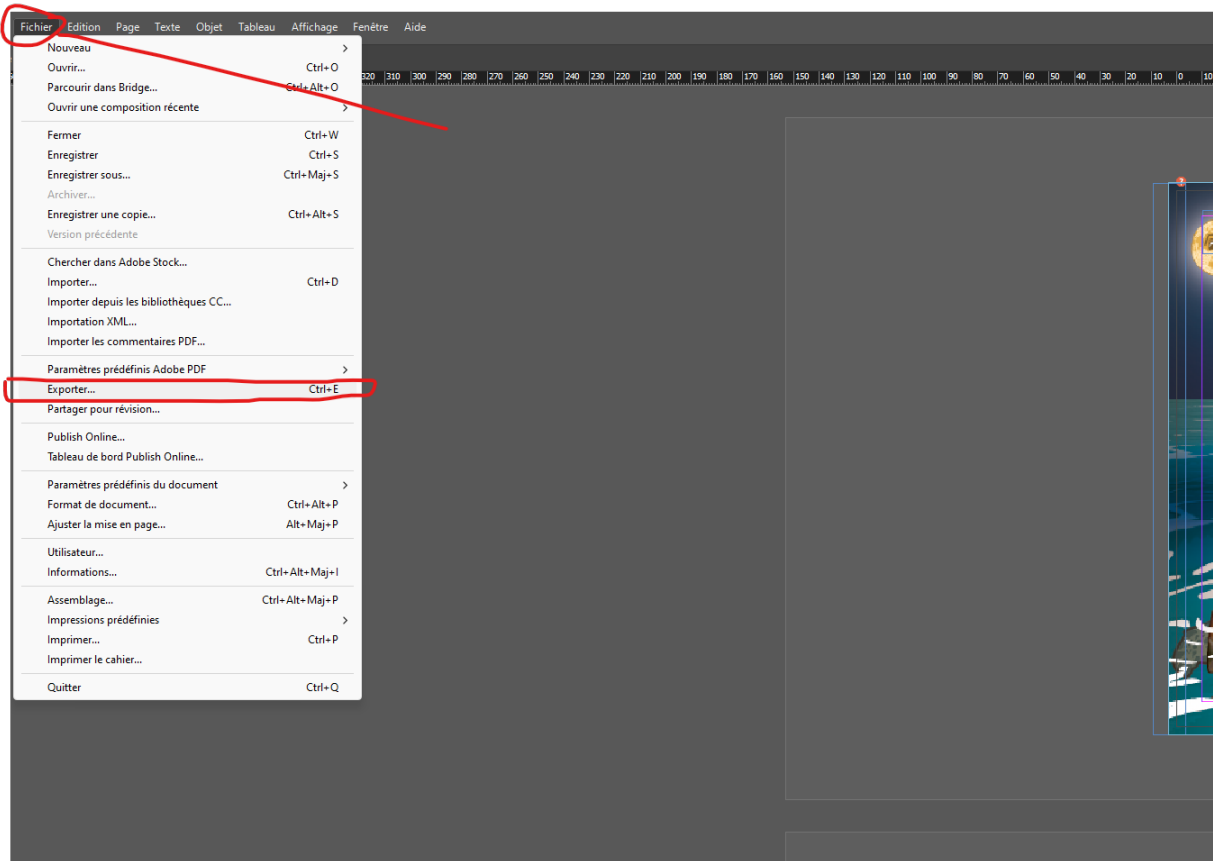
Fichier Edition Page Texte Objet Tableau Affichage Fenêtre Aide

320 310 300 290 280 270 260 250 240 230 220 210 200 190 180 170 160 150 140 130 120 110 100 90 80 70 60 50 40 30 20 10 0 10

Nouveau
Ouvrir... Ctrl+O
Parcourir dans Bridge... Ctrl+Alt+O
Ouvrir une composition récente

Fermer Ctrl+W
Enregistrer Ctrl+S
Enregistrer sous... Ctrl+Maj+S
Archiver...
Enregistrer une copie... Ctrl+Alt+S
Version précédente

Chercher dans Adobe Stock...
Importer... Ctrl+D
Importer depuis les bibliothèques CC...
Importation XML...
Importer les commentaires PDF...

Paramètres prédéfinis Adobe PDF
Exporter... Ctrl+E
Partager pour révision...

Publish Online...
Tableau de bord Publish Online...

Paramètres prédéfinis du document
Format de document... Ctrl+Alt+P
Ajuster la mise en page... Alt+Maj+P

Utilisateur...
Informations... Ctrl+Alt+Maj+I

Assemblage... Ctrl+Alt+Maj+P
Impressions prédéfinies
Imprimer... Ctrl+P
Imprimer le cahier...

Quitter Ctrl+Q